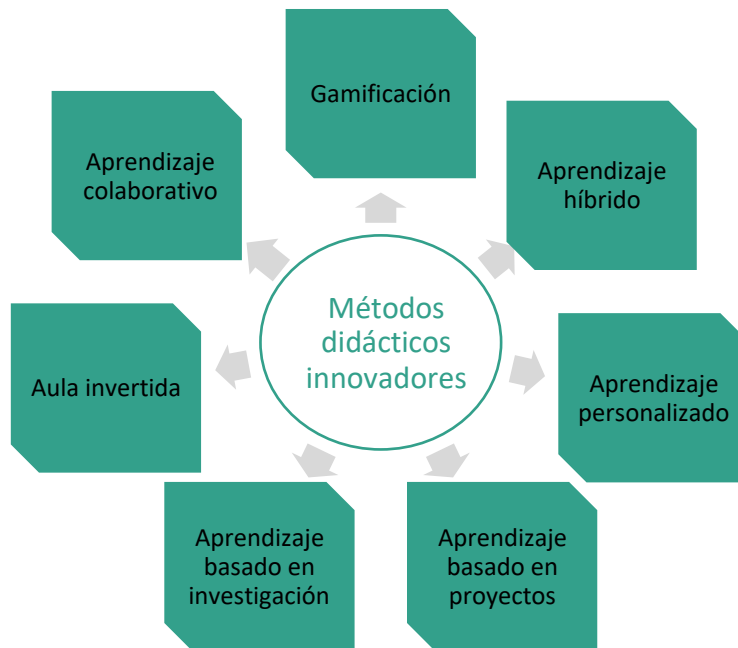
Métodos didácticos innovadores

Gamificación

Aprendizaje híbrido

Aprendizaje personalizado

Aprendizaje basado en proyectos

Aprendizaje basado en investigación

Aula invertida

Aprendizaje colaborativo